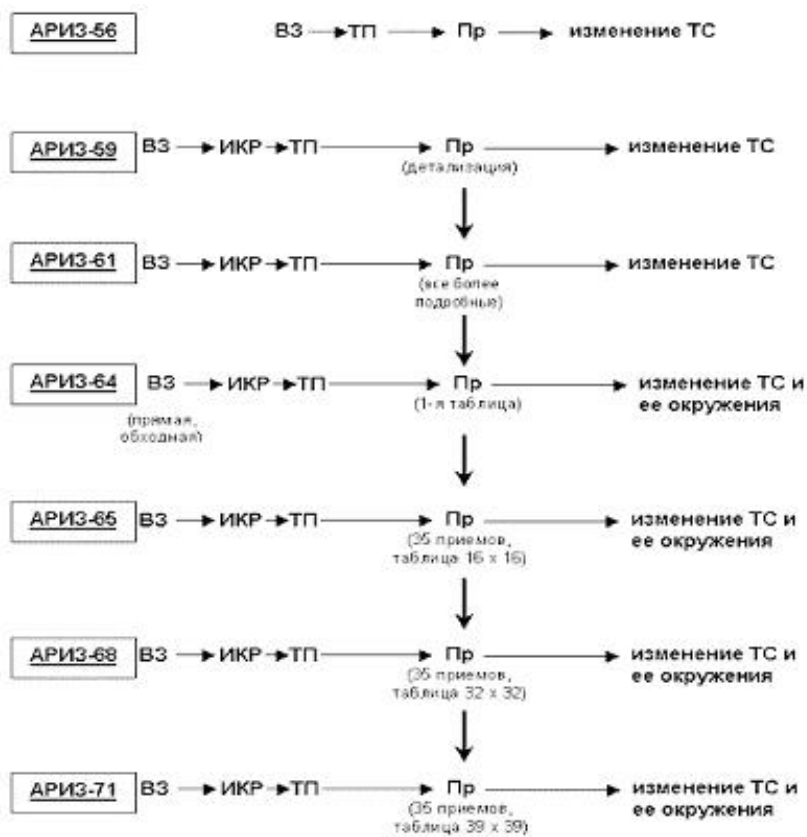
АРИЗ-56
ВЗ → ТП → Пр → изменение ТС

АРИЗ-59
ВЗ → ИКР → ТП → Пр (детализация) → изменение ТС

АРИЗ-61
ВЗ → ИКР → ТП → Пр (все более подробные) → изменение ТС

АРИЗ-64
ВЗ (прямая, обходная) → ИКР → ТП → Пр (1-я таблица) → изменение ТС и ее окружения

АРИЗ-65
ВЗ → ИКР → ТП → Пр (35 приемов, таблица 16 х 16) → изменение ТС и ее окружения

АРИЗ-68
ВЗ → ИКР → ТП → Пр (35 приемов, таблица 32 х 32) → изменение ТС и ее окружения

АРИЗ-71
ВЗ → ИКР → ТП → Пр (35 приемов, таблица 39 х 39) → изменение ТС и ее окружения